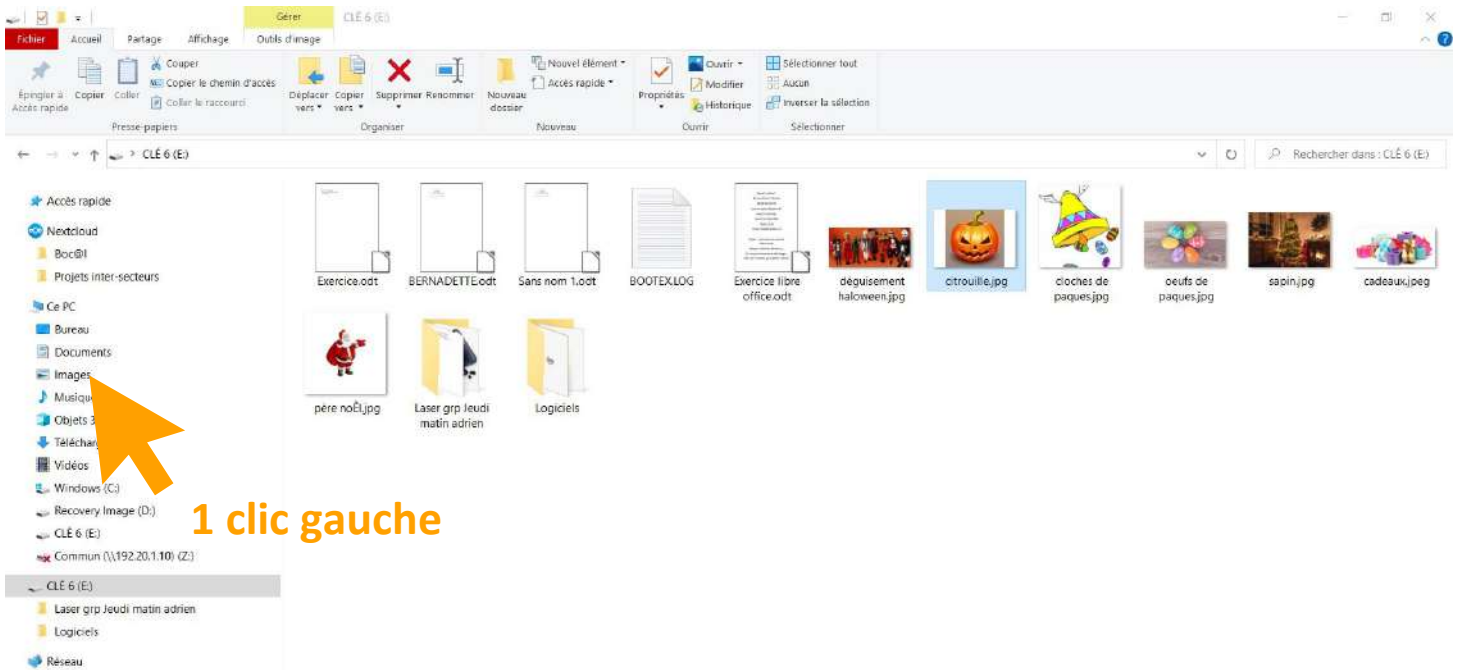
Gérer CLÉ 6 (E:)

Fichier Accueil Partage Affichage Outils d'image

Épingler à Accès rapide Copier Coller Couper Copier le chemin d'accès Coller le raccourci
Presse-papiers

Déplacer vers Copier vers Supprimer Renommer
Organiser

Nouveau dossier Nouvel élément Accès rapide
Nouveau

Propriétés Ouvrir Modifier Historique
Ouvrir

Sélectionner tout Aucun Inverser la sélection
Sélectionner

> CLÉ 6 (E:)

Rechercher dans : CLÉ 6 (E:)

Accès rapide
Nextcloud
Boc@l
Projets inter-secteurs
Ce PC
Bureau
Documents
Images
Musique
Objets 3
Téléchar
Vidéos
Windows (C:)
Recovery Image (D:)
CLÉ 6 (E:)
Commun (\\192.20.1.10) (Z:)
CLÉ 6 (E:)
Laser grp Jeudi matin adrien
Logiciels
Réseau

Exercice.odt
BERNADETTE.odt
Sans nom 1.odt
BOOTEX.LOG
Exercice libre office.odt
déguisement haloween.jpg
citrouille.jpg
cloches de paques.jpg
oeufs de paques.jpg
sapin.jpg
cadeaux.jpeg
père noËl.jpg
Laser grp Jeudi matin adrien
Logiciels

1 clic gauche